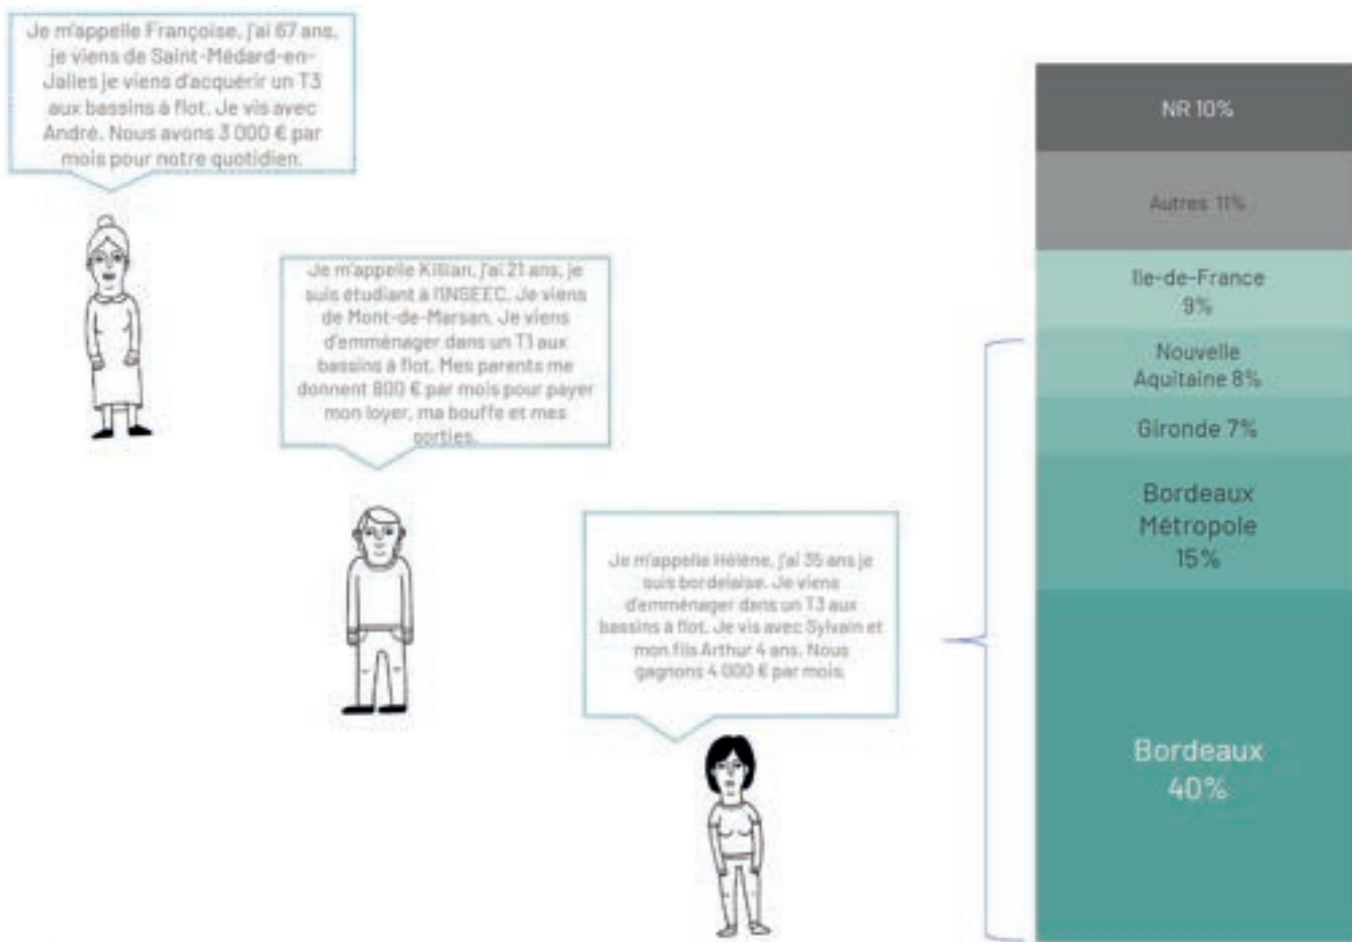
Je m'appelle Françoise, j'ai 67 ans, je viens de Saint-Médard-en-Jalles je viens d'acquérir un T3 aux bassins à flot. Je vis avec André. Nous avons 3 000 € par mois pour notre quotidien.

Je m'appelle Killian, j'ai 21 ans, je suis étudiant à l'INSEEC. Je viens de Mont-de-Marsan. Je viens d'emménager dans un T3 aux bassins à flot. Mes parents me donnent 800 € par mois pour payer mon loyer, ma bouffe et mes sorties.

Je m'appelle Hélène, j'ai 35 ans je suis bordelaise. Je viens d'emménager dans un T3 aux bassins à flot. Je vis avec Sylvain et mon fils Arthur 4 ans. Nous gagnons 4 000 € par mois.

NR 10%

Autres 11%

Ile-de-France 9%

Nouvelle Aquitaine 8%

Gironde 7%

Bordeaux Métropole 15%

Bordeaux 40%